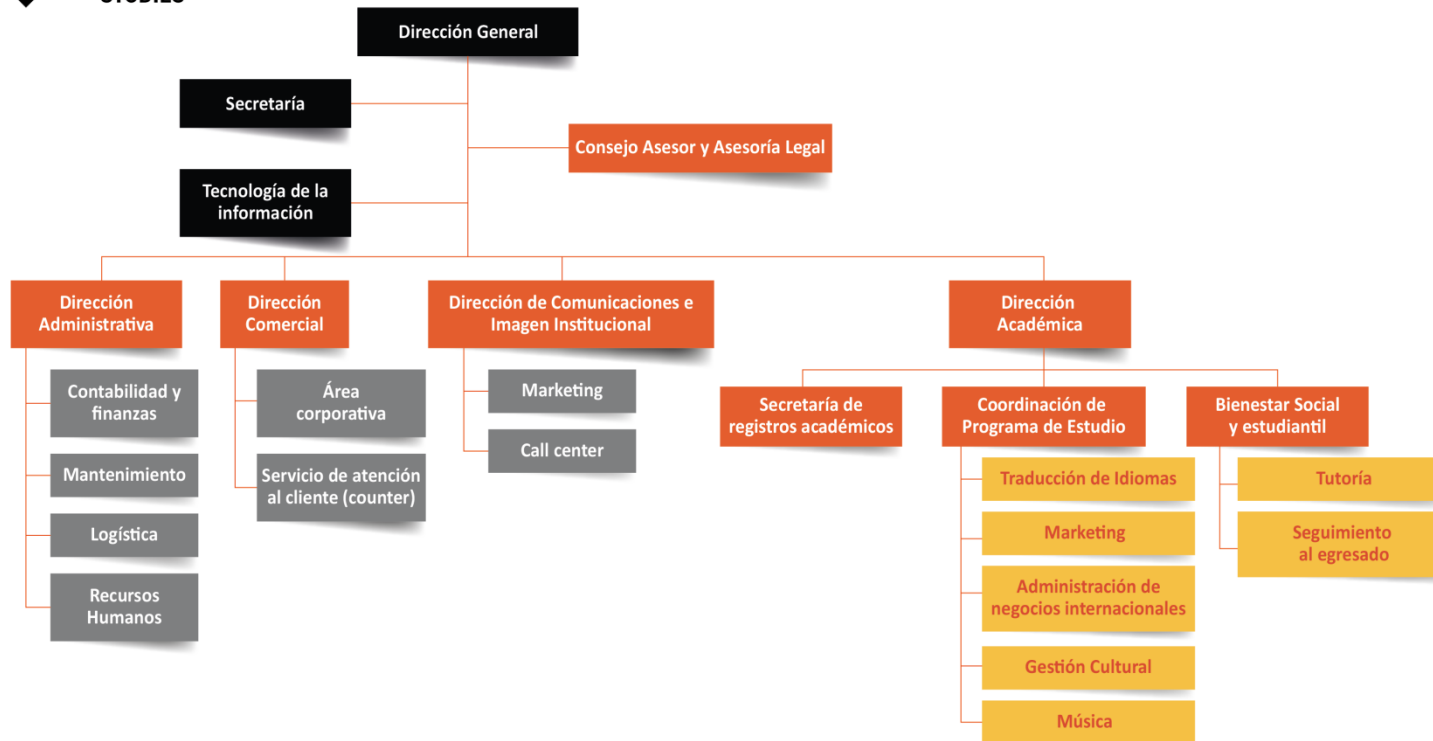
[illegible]

Dirección General

Secretaría

Consejo Asesor y Asesoría Legal

Tecnología de la información

Dirección Administrativa

Contabilidad y finanzas

Mantenimiento

Logística

Recursos Humanos

Dirección Comercial

Área corporativa

Servicio de atención al cliente (counter)

Dirección de Comunicaciones e Imagen Institucional

Marketing

Call center

Dirección Académica

Secretaría de registros académicos

Coordinación de Programa de Estudio

Traducción de Idiomas

Marketing

Administración de negocios internacionales

Gestión Cultural

Música

Bienestar Social y estudiantil

Tutoría

Seguimiento al egresado